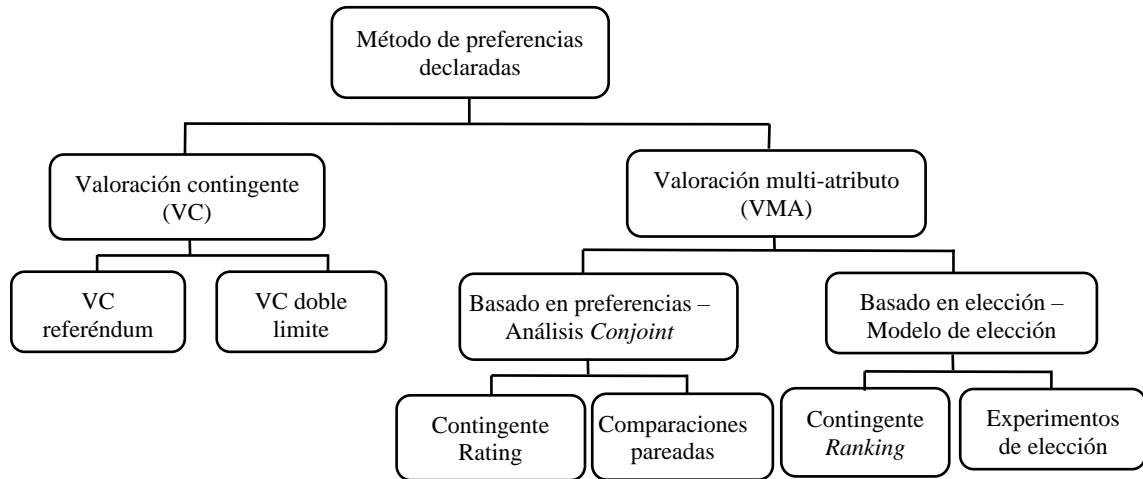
Método de preferencias declaradas

Valoración contingente (VC)

Valoración multi-atributo (VMA)

VC referéndum

VC doble limite

Basado en preferencias – Análisis Conjoint

Basado en elección – Modelo de elección

Contingente Rating

Comparaciones pareadas

Contingente Ranking

Experimentos de elección